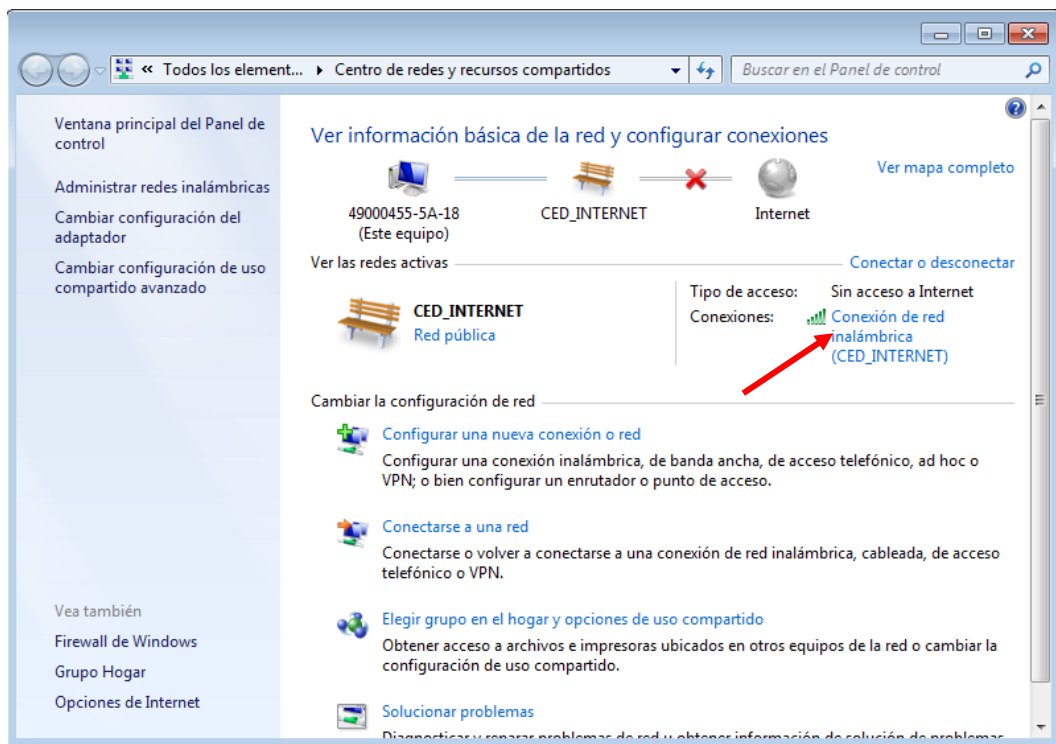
« Todos los element... ▸ Centro de redes y recursos compartidos

Buscar en el Panel de control

Ventana principal del Panel de control

Administrar redes inalámbricas

Cambiar configuración del adaptador

Cambiar configuración de uso compartido avanzado

Vea también

Firewall de Windows

Grupo Hogar

Opciones de Internet

Ver información básica de la red y configurar conexiones

Ver mapa completo

49000455-5A-18
(Este equipo)

CED_INTERNET

Internet

Ver las redes activas

Conectar o desconectar

CED_INTERNET
Red pública

Tipo de acceso: Sin acceso a Internet

Conexiones: Conexión de red inalámbrica (CED_INTERNET)

Cambiar la configuración de red

Configurar una nueva conexión o red

Configurar una conexión inalámbrica, de banda ancha, de acceso telefónico, ad hoc o VPN; o bien configurar un enrutador o punto de acceso.

Conectarse a una red

Conectarse o volver a conectarse a una conexión de red inalámbrica, cableada, de acceso telefónico o VPN.

Elegir grupo en el hogar y opciones de uso compartido

Obtener acceso a archivos e impresoras ubicados en otros equipos de la red o cambiar la configuración de uso compartido.

Solucionar problemas

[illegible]